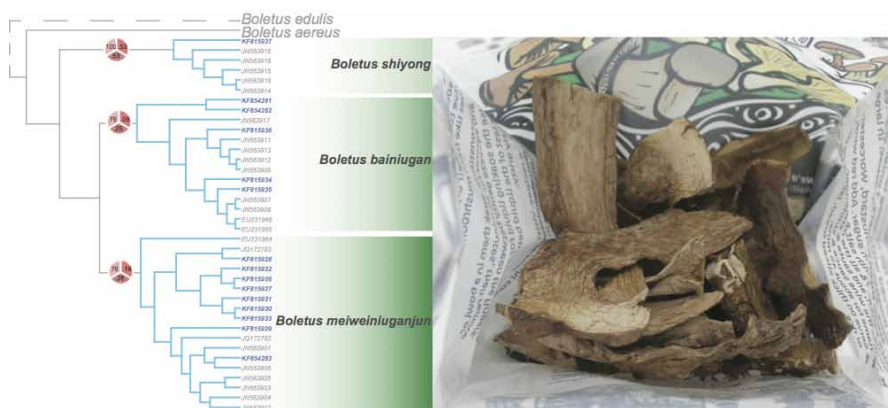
Boletus edulis
Boletus aereus
KF815937
JN563916
JN563918
JN563915
JN563919
JN563914
Boletus shiyong
KF654281
KF654282
JN563917
KF815936
JN563911
JN563913
JN563912
JN563909
KF815934
KF815935
JN563907
JN563908
EU231966
EU231965
Boletus bainiugan
EU231964
JQ172793
KF815928
KF815932
KF815926
KF815927
KF815931
KF815930
KF815933
Boletus meiweiniuganjun
KF815929
JQ172792
JN563901
KF654283
JN563906
JN563905
JN563903
JN563904
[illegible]